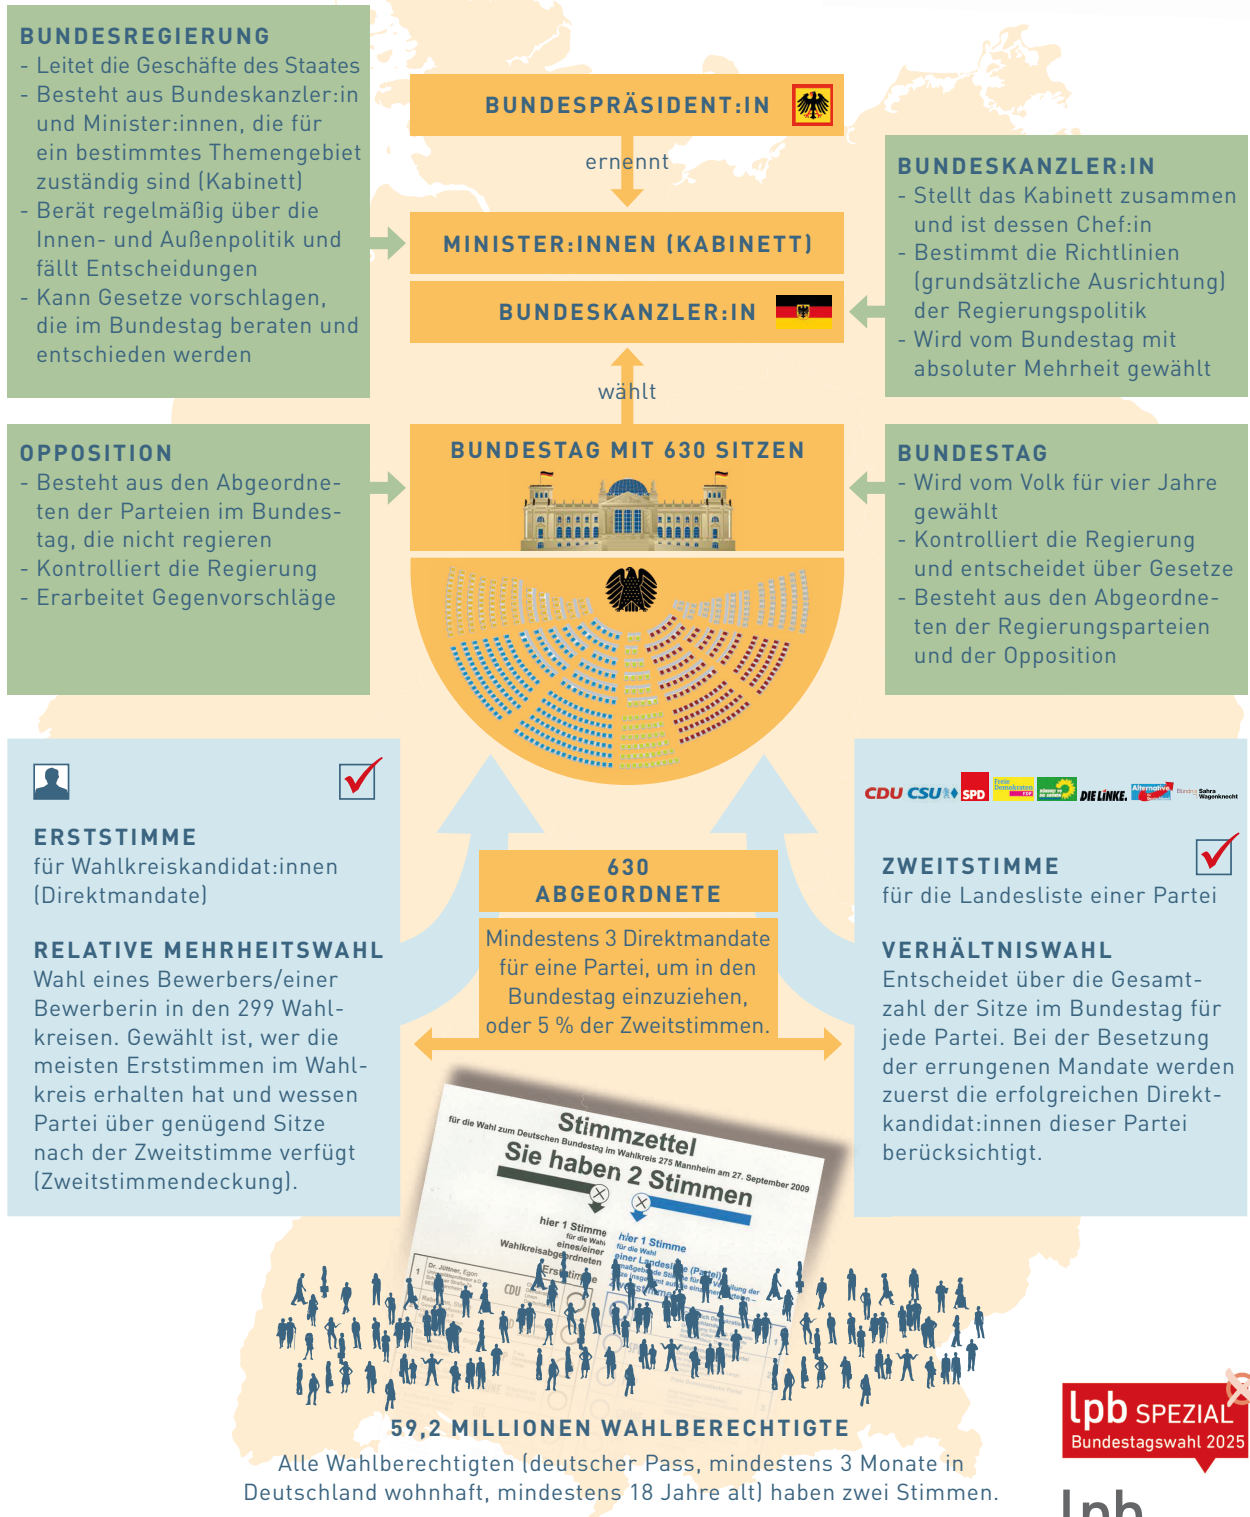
BUNDESREGIERUNG
- Leitet die Geschäfte des Staates
- Besteht aus Bundeskanzler:in und Minister:innen, die für ein bestimmtes Themengebiet zuständig sind (Kabinett)
- Berät regelmäßig über die Innen- und Außenpolitik und fällt Entscheidungen
- Kann Gesetze vorschlagen, die im Bundestag beraten und entschieden werden

BUNDESPRÄSIDENT:IN

ernennt

MINISTER:INNEN (KABINETT)

BUNDESKANZLER:IN

wählt

BUNDESKANZLER:IN
- Stellt das Kabinett zusammen und ist dessen Chef:in
- Bestimmt die Richtlinien (grundsätzliche Ausrichtung) der Regierungspolitik
- Wird vom Bundestag mit absoluter Mehrheit gewählt

OPPOSITION
- Besteht aus den Abgeordneten der Parteien im Bundestag, die nicht regieren
- Kontrolliert die Regierung
- Erarbeitet Gegenvorschläge

BUNDESTAG MIT 630 SITZEN

BUNDESTAG
- Wird vom Volk für vier Jahre gewählt
- Kontrolliert die Regierung und entscheidet über Gesetze
- Besteht aus den Abgeordneten der Regierungsparteien und der Opposition

ERSTSTIMME
für Wahlkreiskandidat:innen (Direktmandate)

RELATIVE MEHRHEITSWAHL
Wahl eines Bewerbers/einer Bewerberin in den 299 Wahlkreisen. Gewählt ist, wer die meisten Erststimmen im Wahlkreis erhalten hat und wessen Partei über genügend Sitze nach der Zweitstimme verfügt (Zweitstimmendeckung).

630
ABGEORDNETE

Mindestens 3 Direktmandate für eine Partei, um in den Bundestag einzuziehen, oder 5 % der Zweitstimmen.

CDU CSU SPD Freie Demokraten FDP BÜNDNIS 90 DIE GRÜNEN DIE LINKE. Alternative für Deutschland Bündnis Sahra Wagenknecht

ZWEITSTIMME
für die Landesliste einer Partei

VERHÄLTNISWAHL
Entscheidet über die Gesamtzahl der Sitze im Bundestag für jede Partei. Bei der Besetzung der errungenen Mandate werden zuerst die erfolgreichen Direktkandidat:innen dieser Partei berücksichtigt.

Stimmzettel
für die Wahl zum Deutschen Bundestag im Wahlkreis 275 Mannheim am 27. September 2009
Sie haben 2 Stimmen
hier 1 Stimme für die Wahl eines/einer Wahlkreisabgeordneten Erststimme
hier 1 Stimme für die Wahl einer Landesliste (Partei)
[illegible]

59,2 MILLIONEN WAHLBERECHTIGTE
Alle Wahlberechtigten (deutscher Pass, mindestens 3 Monate in Deutschland wohnhaft, mindestens 18 Jahre alt) haben zwei Stimmen.

lpb SPEZIAL
Bundestagswahl 2025
lpb